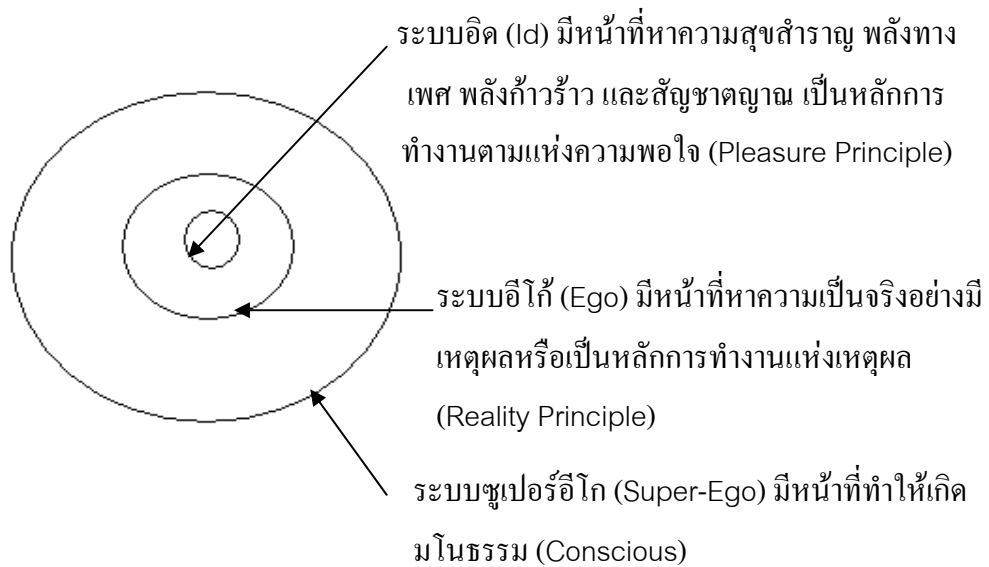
ระบบอิด (Id) มีหน้าที่หาความสุขสำราญ พลังทางเพศ พลังก้าวร้าว และสัญชาตญาณ เป็นหลักการทำงานตามแห่งความพอใจ (Pleasure Principle)

ระบบอีโก้ (Ego) มีหน้าที่หาความเป็นจริงอย่างมีเหตุผลหรือเป็นหลักการทำงานแห่งเหตุผล (Reality Principle)

ระบบซูเปอร์อีโก (Super-Ego) มีหน้าที่ทำให้เกิดมโนธรรม (Conscious)